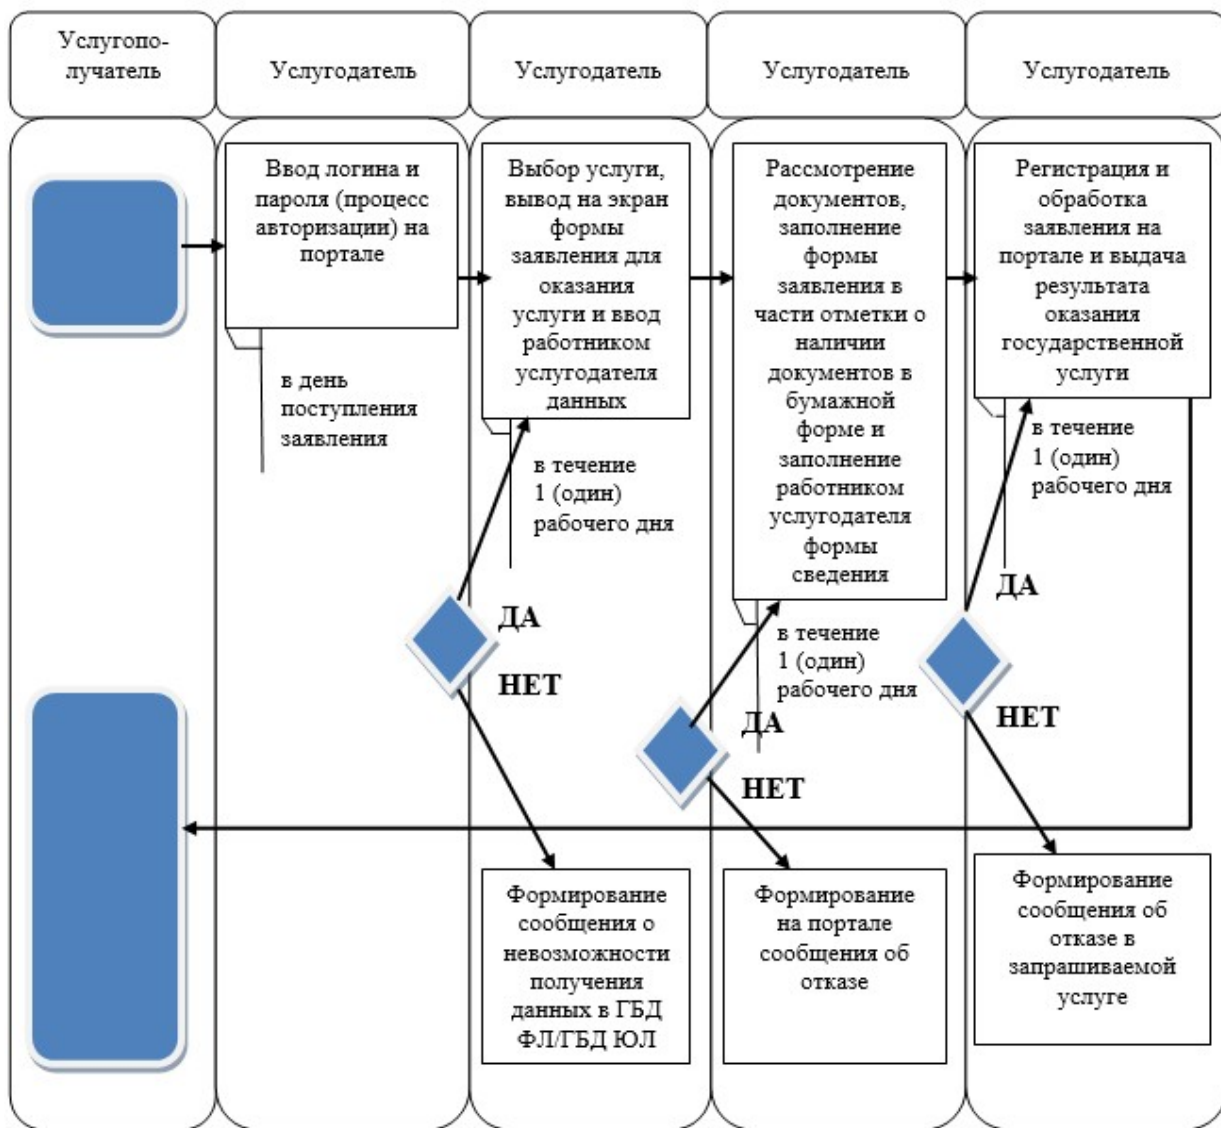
Услугополучатель

Услугодатель

Услугодатель

Услугодатель

Услугодатель

Ввод логина и пароля (процесс авторизации) на портале

в день поступления заявления

Выбор услуги, вывод на экран формы заявления для оказания услуги и ввод работником услугодателя данных

в течение 1 (один) рабочего дня

ДА

НЕТ

Формирование сообщения о невозможности получения данных в ГБД ФЛ/ГБД ЮЛ

Рассмотрение документов, заполнение формы заявления в части отметки о наличии документов в бумажной форме и заполнение работником услугодателя формы сведения

в течение 1 (один) рабочего дня

ДА

НЕТ

Формирование на портале сообщения об отказе

Регистрация и обработка заявления на портале и выдача результата оказания государственной услуги

в течение 1 (один) рабочего дня

ДА

НЕТ

Формирование сообщения об отказе в запрашиваемой услуге